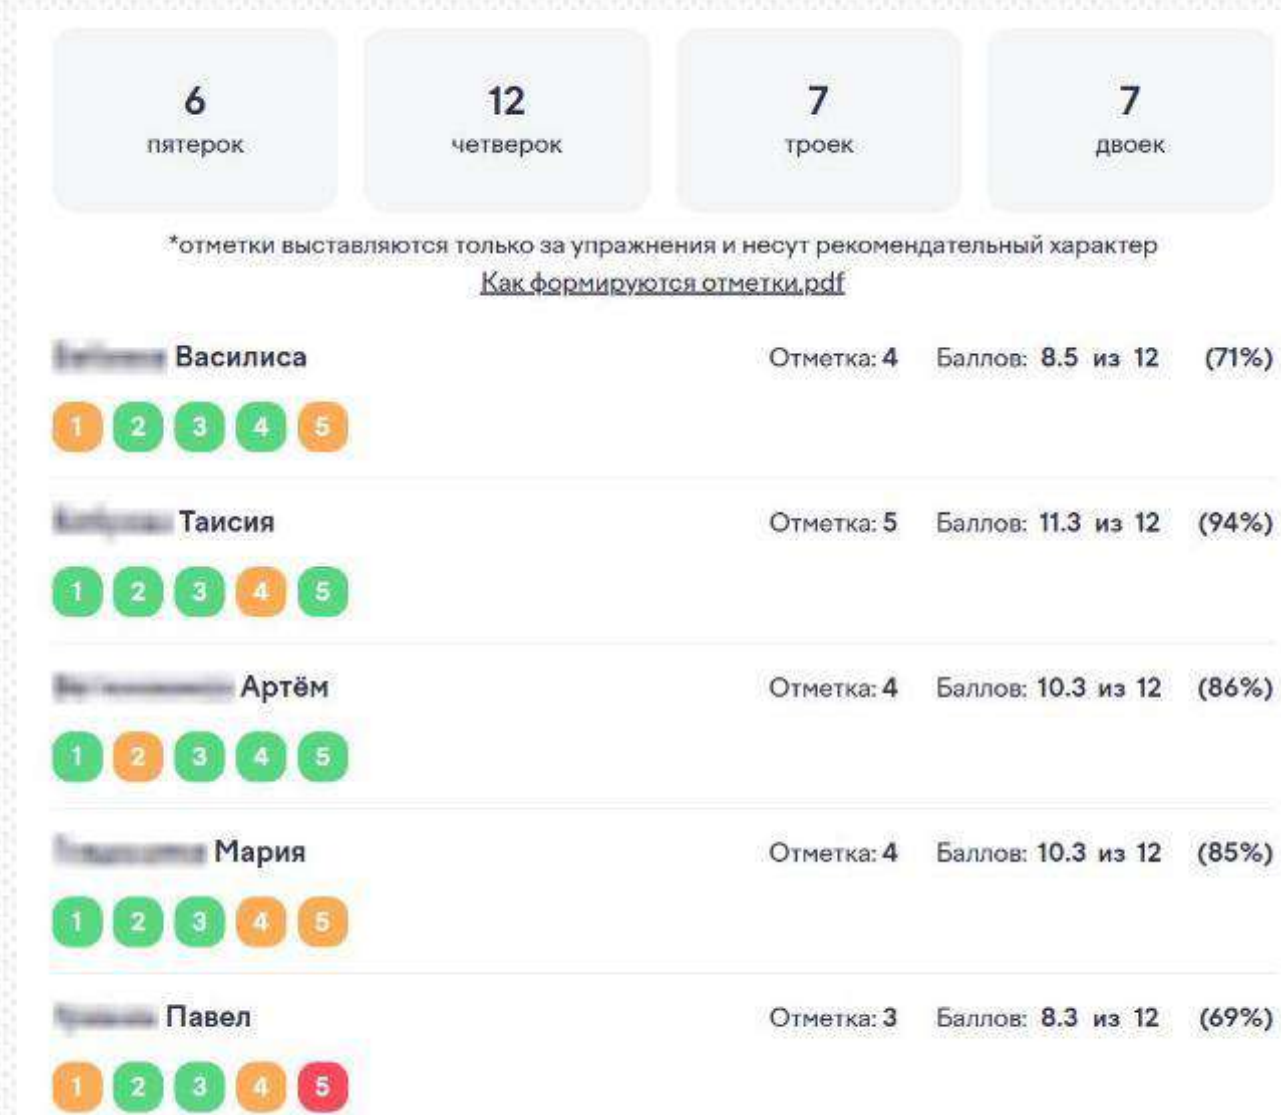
6
пятерок

12
четверок

7
троек

7
двоек

*отметки выставляются только за упражнения и несут рекомендательный характер
Как формируются отметки.pdf

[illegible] Василиса Отметка: 4 Баллов: 8.5 из 12 (71%)
1 2 3 4 5

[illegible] Таисия Отметка: 5 Баллов: 11.3 из 12 (94%)
1 2 3 4 5

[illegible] Артём Отметка: 4 Баллов: 10.3 из 12 (86%)
1 2 3 4 5

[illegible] Мария Отметка: 4 Баллов: 10.3 из 12 (85%)
1 2 3 4 5

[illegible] Павел Отметка: 3 Баллов: 8.3 из 12 (69%)
1 2 3 4 5